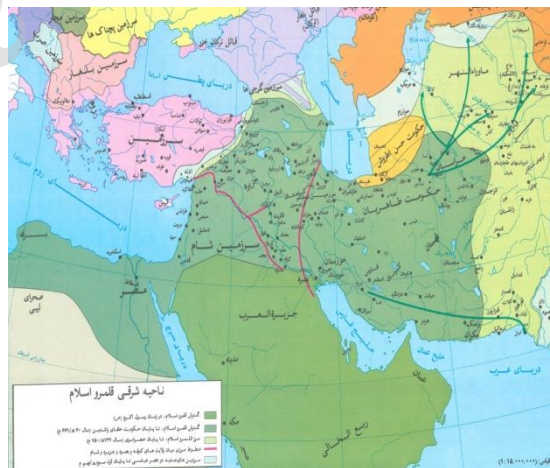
سرزمین چچاک ها

سرزمین بلغار

دریای خزر

دریای بنطس

روم

دریای روم (مدیترانه)

ماوراءالنهر

حکومت حسن بن زید (علوی)

حکومت طاهریان

سرزمین شام

مصر

صحرای لیبی

جزیرة العرب

خلیج فارس

دریای عرب

ربع الخالی

ناحیه شرقی قلمرو اسلام

گسترش قلمرو اسلام: در زمان پیامبر اکرم (ص)

گسترش قلمرو اسلام: تا پایان حکومت خلفای راشدین (سال ۴۰ هـ/ ۶۶۱ م)

سرزمین های اسلامی: تا پایان عصر اموی (سال ۱۳۲ هـ/ ۷۵۰ م)

خط سیر لشکرکشی های فتوحات

سرزمین های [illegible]

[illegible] ۱:۱۵,۰۰۰,۰۰۰